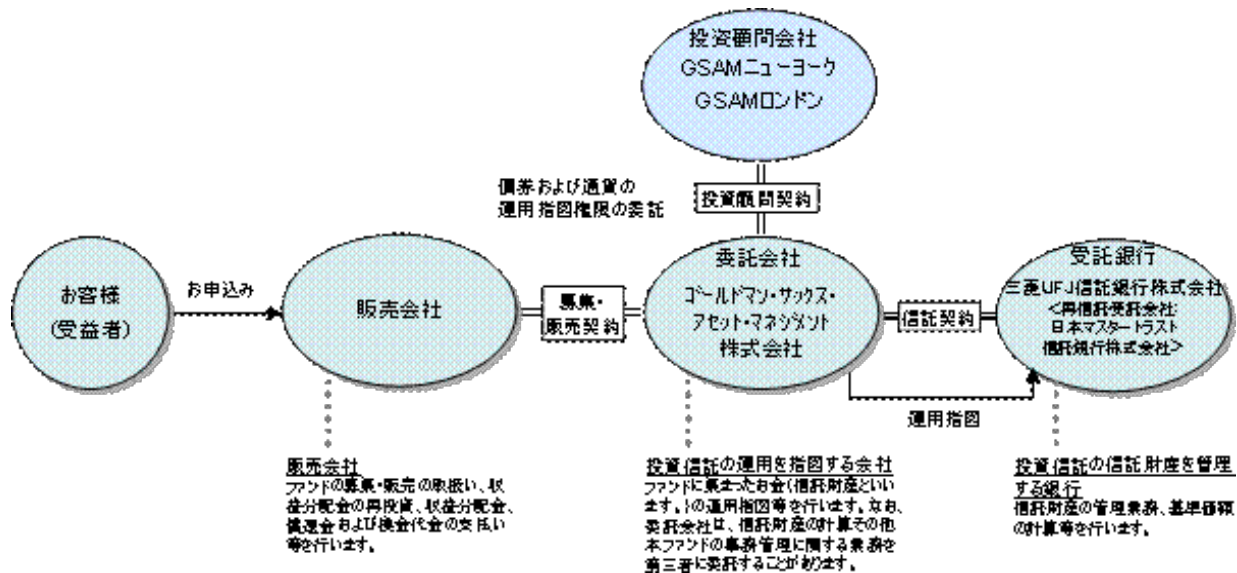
投資顧問会社
GSAMニューヨーク
GSAMロンドン

債券および通貨の運用指図権限の委託

投資顧問契約

お客様
(受益者)

お申込み

販売会社

募集・販売契約

委託会社
ゴールドマン・サックス・アセット・マネジメント株式会社

信託契約

受託銀行
三菱UFJ信託銀行株式会社
<再信託受託会社:日本マスタートラスト信託銀行株式会社>

運用指図

販売会社
ファンドの募集・販売の取扱い、収益分配金の再投資、収益分配金、償還金および換金代金の支払い等を行います。

投資信託の運用を指図する会社
ファンドに集まったお金(信託財産といいます。)の運用指図等を行います。なお、委託会社は、信託財産の計算その他本ファンドの事務管理に関する業務を第三者に委託することがあります。

投資信託の信託財産を管理する銀行
信託財産の管理業務、基準価額の計算等を行います。